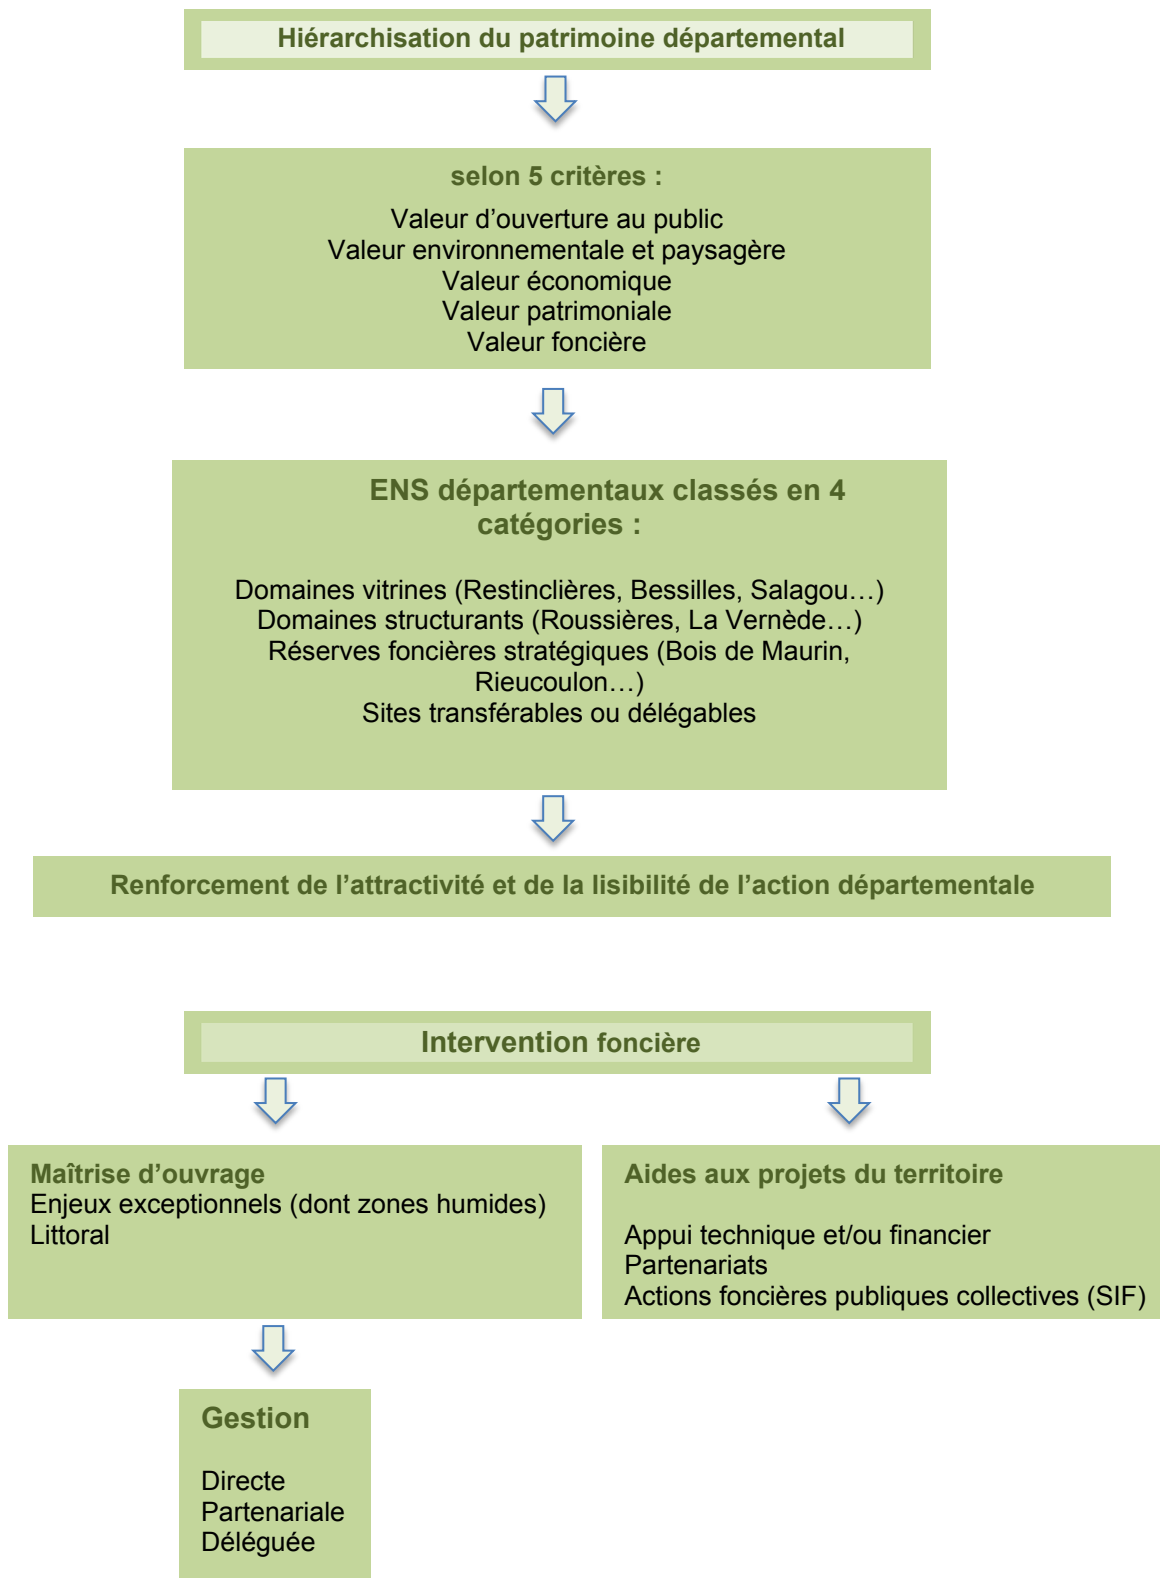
Hiérarchisation du patrimoine départemental

selon 5 critères :

Valeur d'ouverture au public
Valeur environnementale et paysagère
Valeur économique
Valeur patrimoniale
Valeur foncière

ENS départementaux classés en 4 catégories :

Domaines vitrines (Restinclières, Bessilles, Salagou…)
Domaines structurants (Roussières, La Vernède…)
Réserves foncières stratégiques (Bois de Maurin, Rieucoulon…)
Sites transférables ou délégables

Renforcement de l'attractivité et de la lisibilité de l'action départementale

Intervention foncière

Maîtrise d'ouvrage
Enjeux exceptionnels (dont zones humides)
Littoral

Aides aux projets du territoire

Appui technique et/ou financier
Partenariats
Actions foncières publiques collectives (SIF)

Gestion

Directe
Partenariale
Déléguée